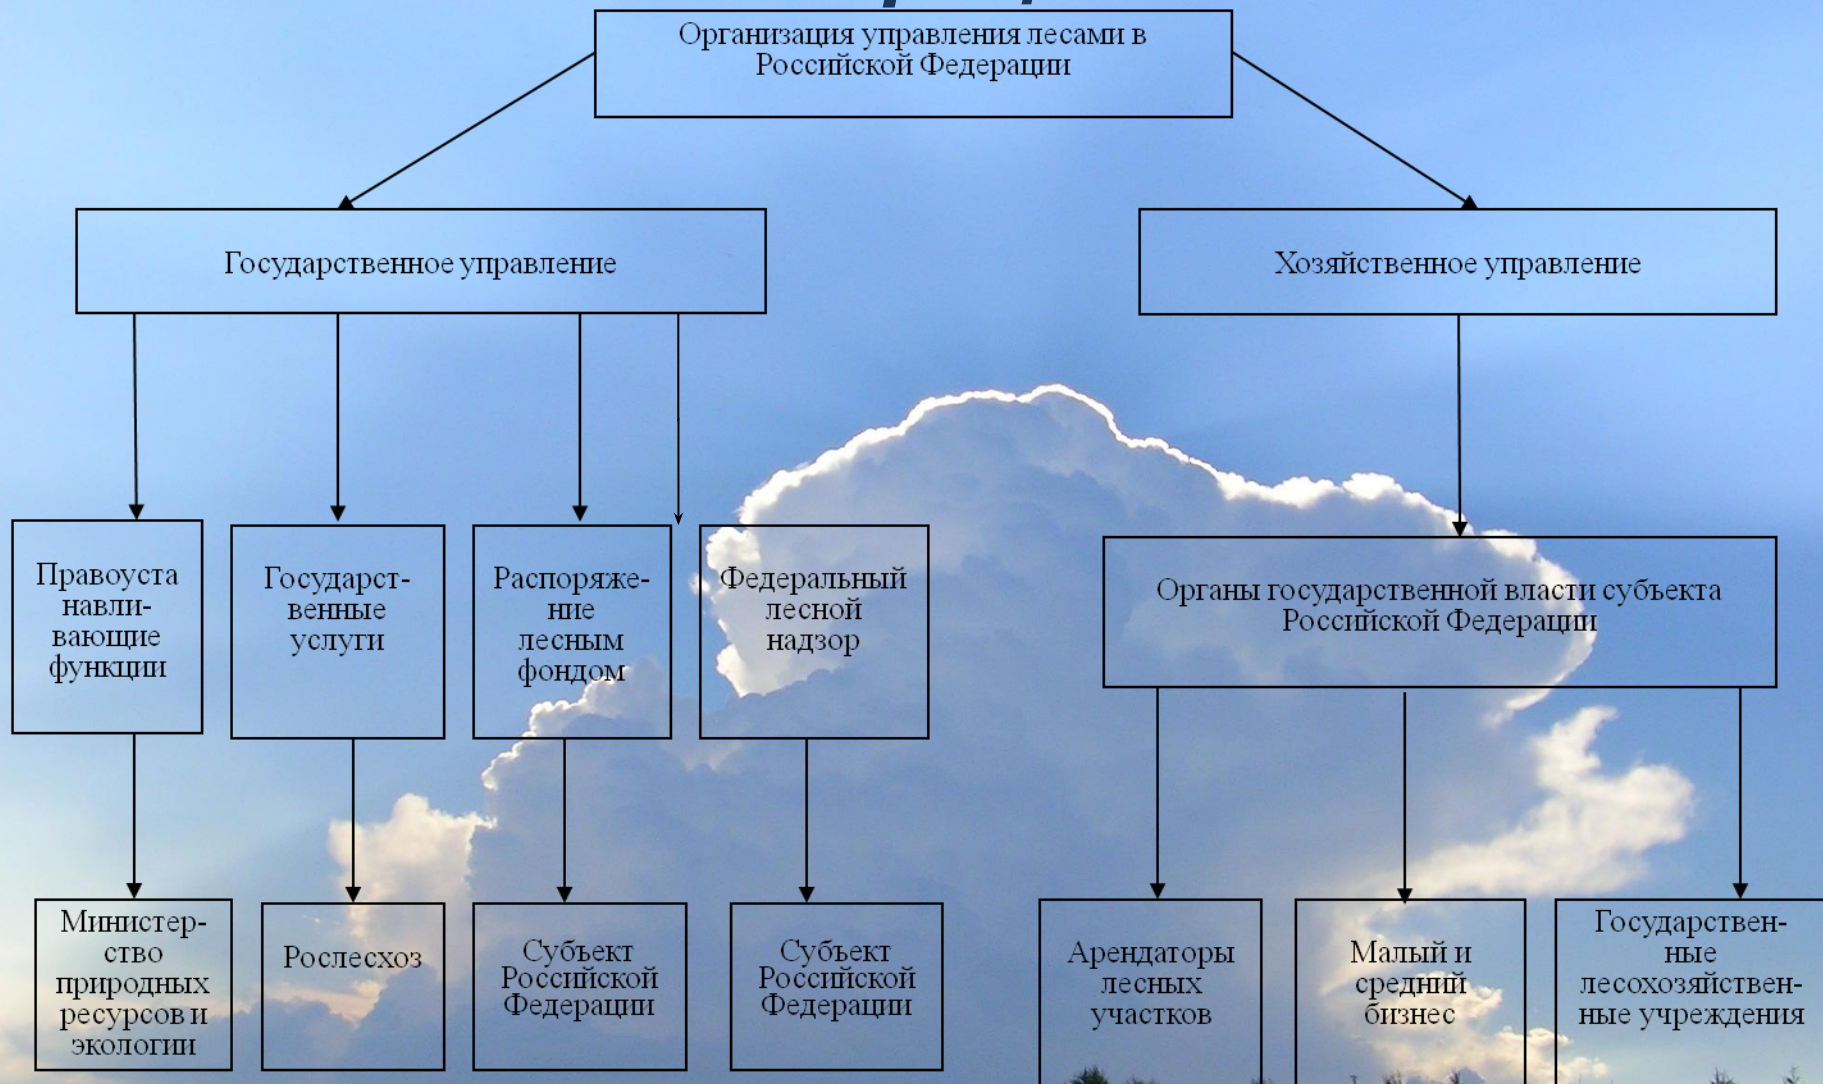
Организация управления лесами в Российской Федерации

Государственное управление

Хозяйственное управление

Правоустанавливающие функции

Государственные услуги

Распоряжение лесным фондом

Федеральный лесной надзор

Органы государственной власти субъекта Российской Федерации

Министерство природных ресурсов и экологии

Рослесхоз

Субъект Российской Федерации

Субъект Российской Федерации

Арендаторы лесных участков

Малый и средний бизнес

Государственные лесохозяйственные учреждения